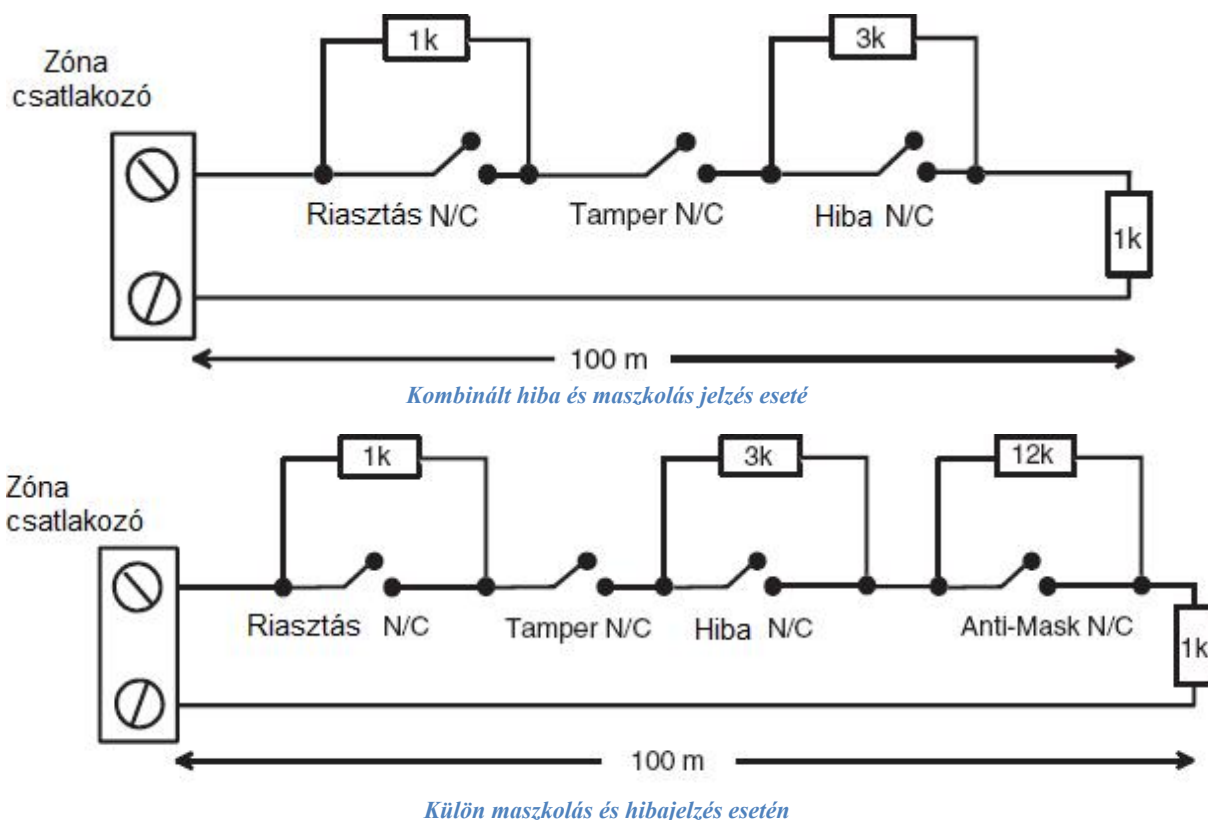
Zóna csatlakozó

1k

3k

Riasztás N/C

Tamper N/C

Hiba N/C

1k

100 m

Kombinált hiba és maszkolás jelzés eseté

Zóna csatlakozó

1k

3k

12k

Riasztás N/C

Tamper N/C

Hiba N/C

Anti-Mask N/C

1k

100 m

Külön maszkolás és hibajelzés esetén